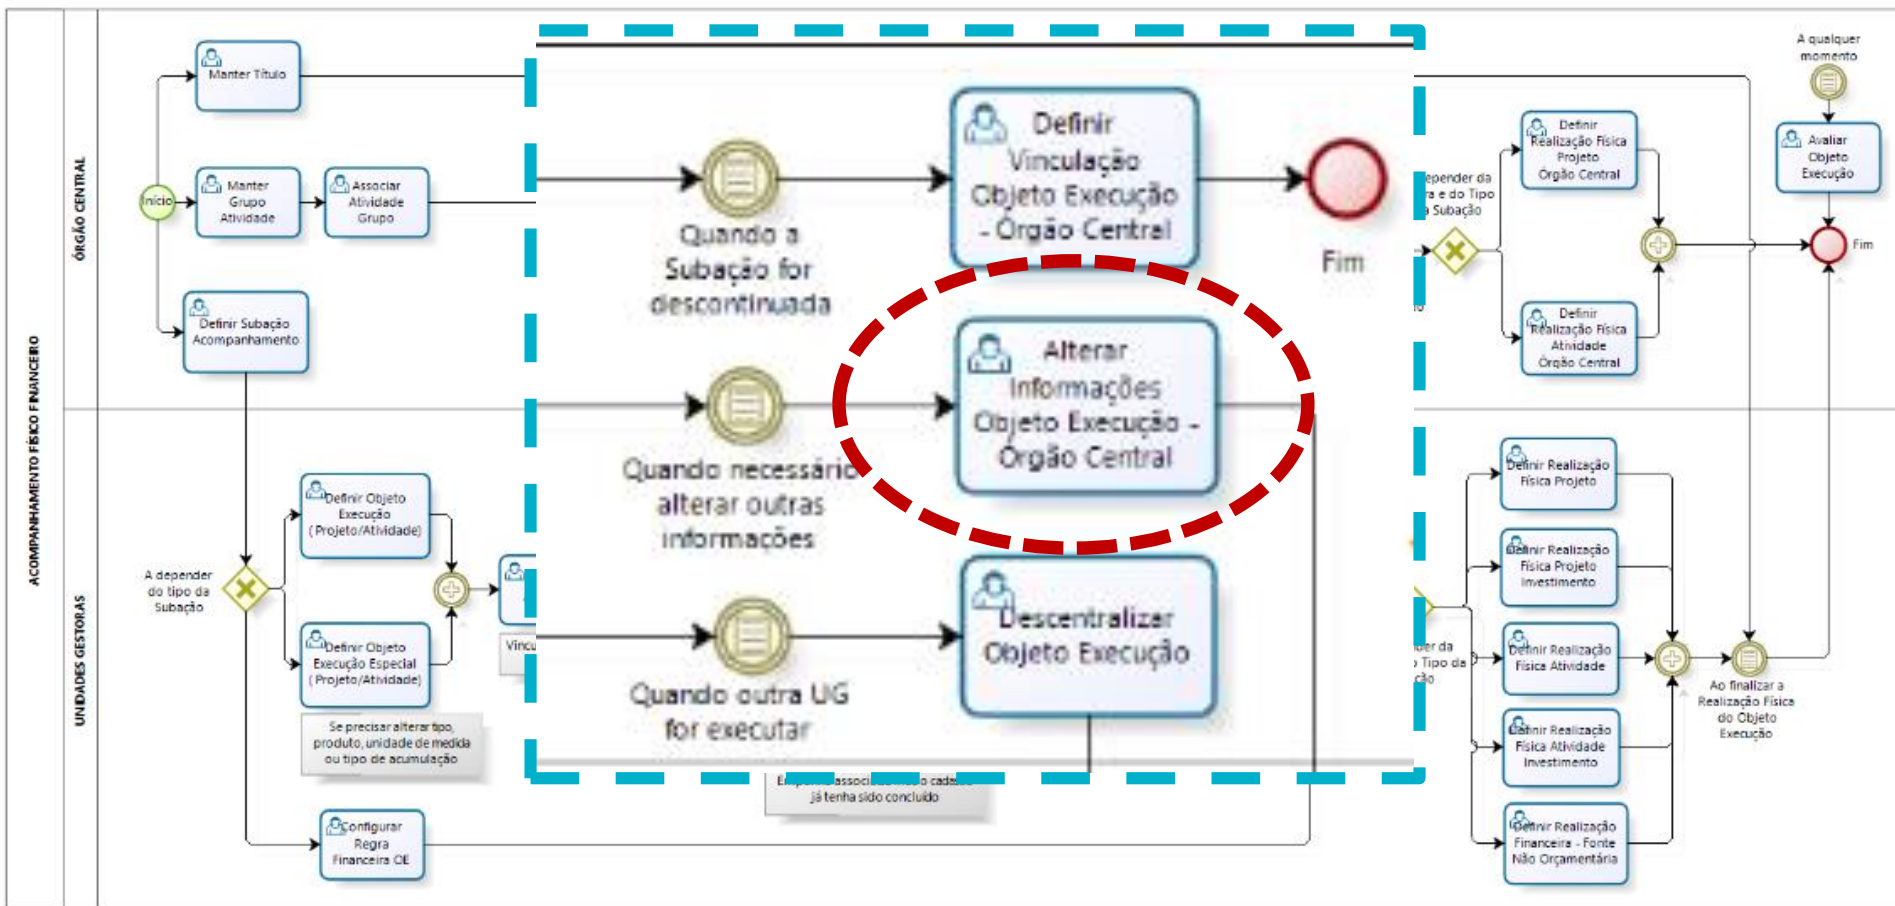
ACOMPANHAMENTO FÍSICO FINANCEIRO

ÓRGÃO CENTRAL

Manter Título

Início

Manter Grupo Atividade

Associar Atividade Grupo

Definir Subação Acompanhamento

Quando a Subação for descontinuada

Definir Vinculação Objeto Execução - Órgão Central

Fim

Quando necessário alterar outras informações

Alterar Informações Objeto Execução - Órgão Central

Quando outra UG for executar

Descentralizar Objeto Execução

A qualquer momento

Avaliar Objeto Execução

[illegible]epender da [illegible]a e do Tipo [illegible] Subação

Definir Realização Física Projeto Órgão Central

Definir Realização Física Atividade Órgão Central

Fim

UNIDADES GESTORAS

A depender do tipo da Subação

Definir Objeto Execução (Projeto/Atividade)

Definir Objeto Execução Especial (Projeto/Atividade)

Se precisar alterar tipo, produto, unidade de medida ou tipo de acumulação

Vincu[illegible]

E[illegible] associ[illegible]o cad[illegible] já tenha sido concluído

Configurar Regra Financeira OE

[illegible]er da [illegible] Tipo da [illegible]ção

Definir Realização Física Projeto

Definir Realização Física Projeto Investimento

Definir Realização Física Atividade

Definir Realização Física Atividade Investimento

Definir Realização Financeira - Fonte Não Orçamentária

Ao finalizar a Realização Física do Objeto Execução